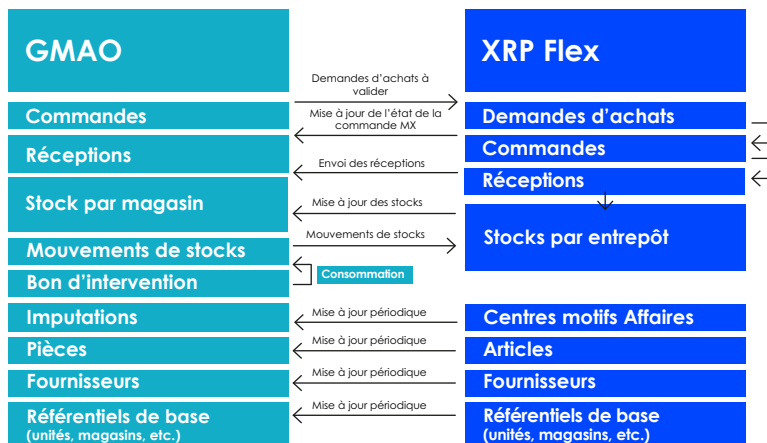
GMAO

XRP Flex

Demandes d'achats à valider

Commandes

Mise à jour de l'état de la commande MX

Demandes d'achats

Commandes

Réceptions

Envoi des réceptions

Réceptions

Stock par magasin

Mise à jour des stocks

Stocks par entrepôt

Mouvements de stocks

Mouvements de stocks

Bon d'intervention

Consommation

Imputations

Mise à jour périodique

Centres motifs Affaires

Pièces

Mise à jour périodique

Articles

Fournisseurs

Mise à jour périodique

Fournisseurs

Référentiels de base (unités, magasins, etc.)

Mise à jour périodique

Référentiels de base (unités, magasins, etc.)